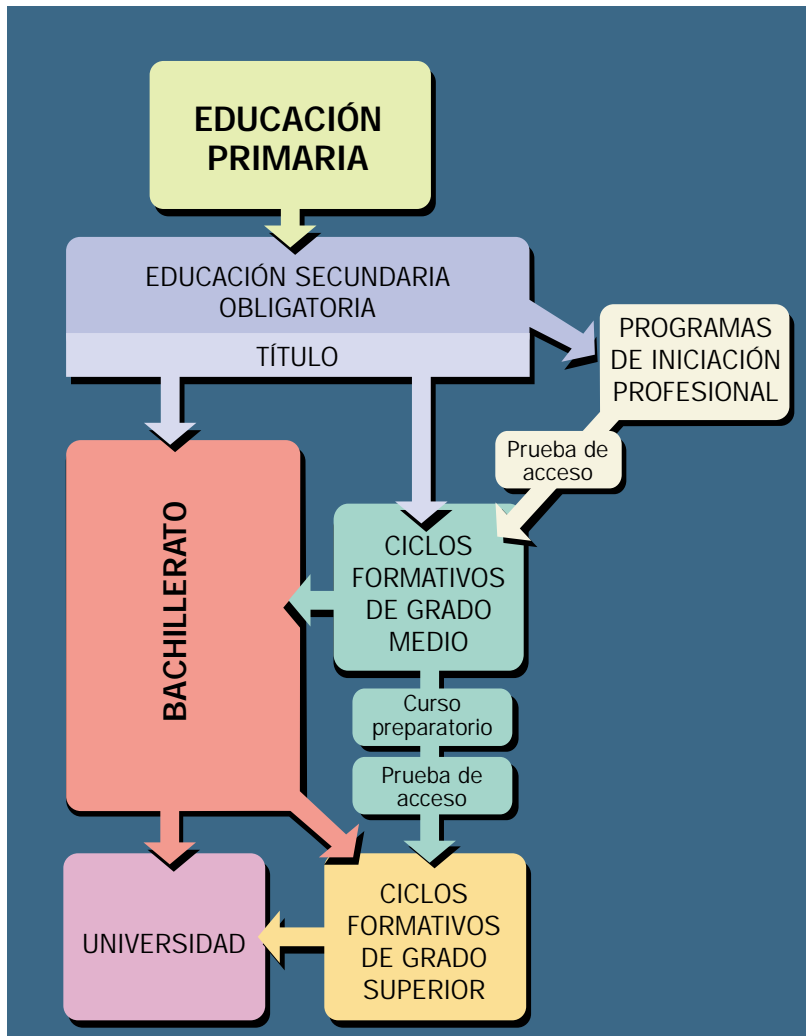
EDUCACIÓN PRIMARIA

EDUCACIÓN SECUNDARIA OBLIGATORIA

TÍTULO

PROGRAMAS DE INICIACIÓN PROFESIONAL

Prueba de acceso

BACHILLERATO

CICLOS FORMATIVOS DE GRADO MEDIO

Curso preparatorio

Prueba de acceso

UNIVERSIDAD

CICLOS FORMATIVOS DE GRADO SUPERIOR